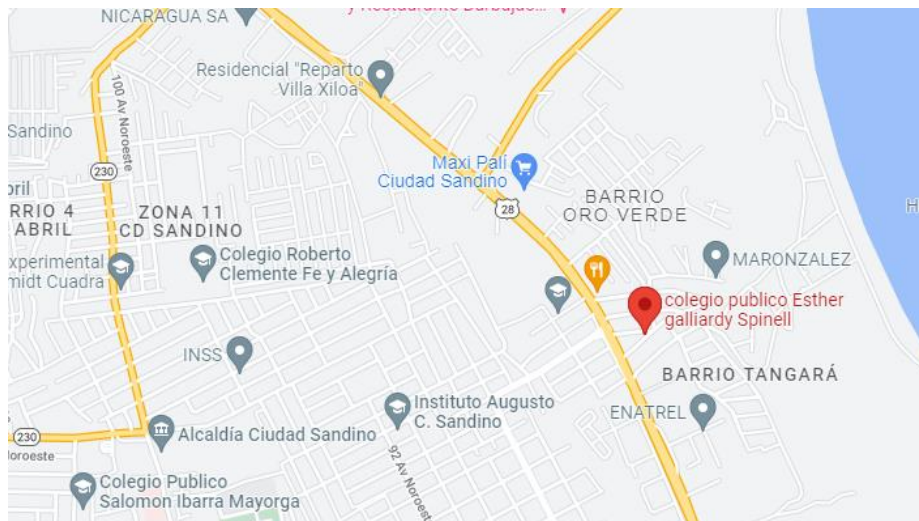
NICARAGUA SA
y Restaurante Barbajo...
Residencial "Reparto Villa Xiloa"
100 Av Noroeste
Sandino
230
Maxi Palí Ciudad Sandino
28
BARRIO ORO VERDE
oril
RRIO 4 ABRIL
ZONA 11 CD SANDINO
Colegio Roberto Clemente Fe y Alegría
xperimental midt Cuadra
MARONZALEZ
colegio publico Esther galliardy Spinell
INSS
BARRIO TANGARÁ
Instituto Augusto C. Sandino
ENATREL
230
Alcaldía Ciudad Sandino
oroeste
92 Av Noroeste
Colegio Publico Salomon Ibarra Mayorga
H